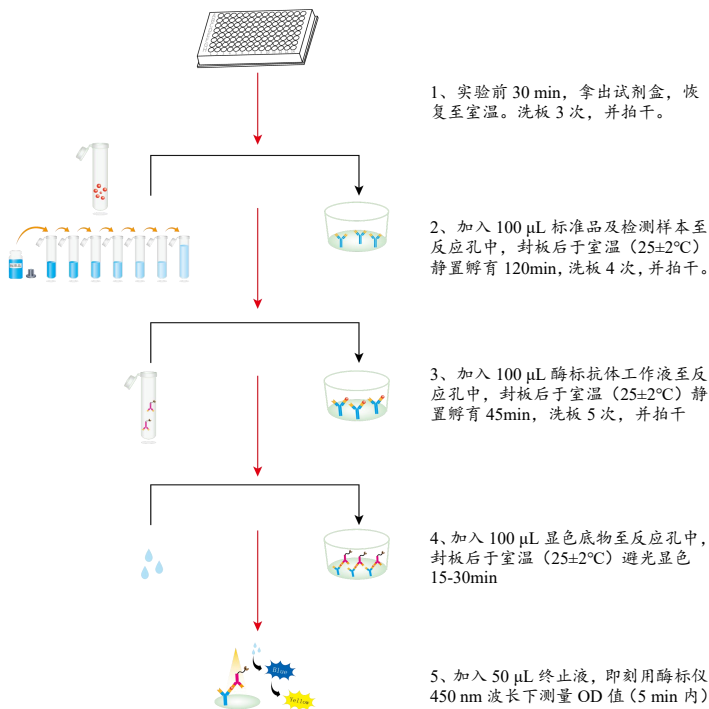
1、实验前 30 min，拿出试剂盒，恢复至室温。洗板 3 次，并拍干。

2、加入 100 μL 标准品及检测样本至反应孔中，封板后于室温（25±2°C）静置孵育 120min，洗板 4 次，并拍干。

3、加入 100 μL 酶标抗体工作液至反应孔中，封板后于室温（25±2°C）静置孵育 45min，洗板 5 次，并拍干

4、加入 100 μL 显色底物至反应孔中，封板后于室温（25±2°C）避光显色 15-30min

Blue

Yellow

5、加入 50 μL 终止液，即刻用酶标仪 450 nm 波长下测量 OD 值（5 min 内）